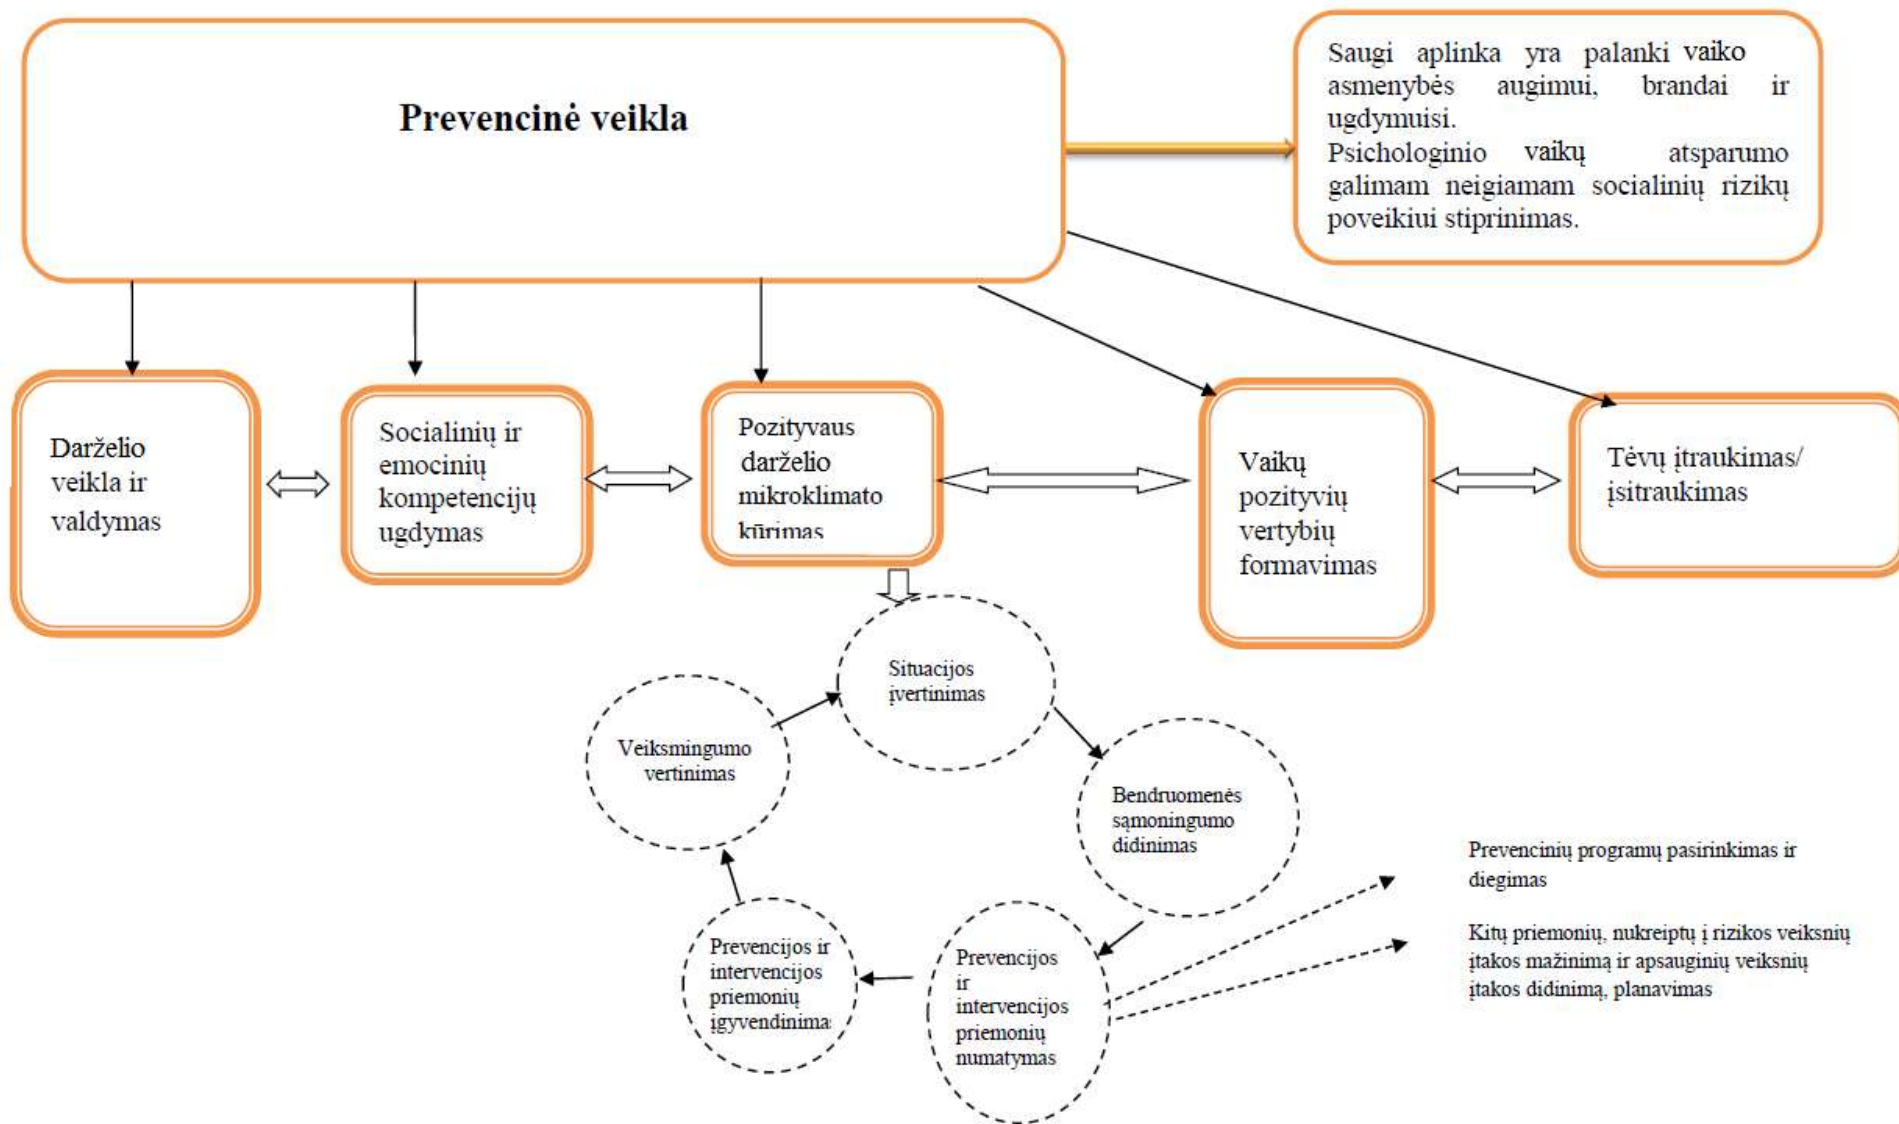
Prevencinė veikla

Saugi aplinka yra palanki vaiko asmenybės augimui, brandai ir ugdymuisi.
Psichologinio vaikų atsparumo galimam neigiamam socialinių rizikų poveikiui stiprinimas.

Darželio veikla ir valdymas

Socialinių ir emocinių kompetencijų ugdymas

Pozityvaus darželio mikroklimato kūrimas

Vaikų pozityvių vertybių formavimas

Tėvų įtraukimas/ įsitraukimas

Situacijos įvertinimas

Bendruomenės sąmoningumo didinimas

Prevencijos ir intervencijos priemonių numatymas

Prevencijos ir intervencijos priemonių įgyvendinima

Veiksmingumo vertinimas

Prevencinių programų pasirinkimas ir diegimas

Kitų priemonių, nukreiptų į rizikos veiksnių įtakos mažinimą ir apsauginių veiksnių įtakos didinimą, planavimas